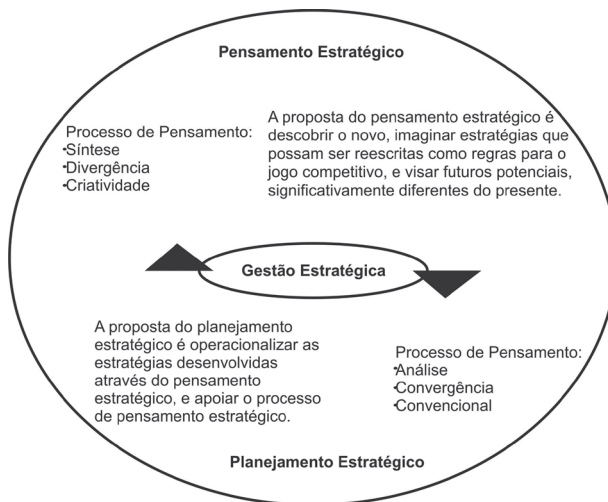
Pensamento Estratégico

Processo de Pensamento:
·Síntese
·Divergência
·Criatividade

A proposta do pensamento estratégico é descobrir o novo, imaginar estratégias que possam ser reescritas como regras para o jogo competitivo, e visar futuros potenciais, significativamente diferentes do presente.

Gestão Estratégica

A proposta do planejamento estratégico é operacionalizar as estratégias desenvolvidas através do pensamento estratégico, e apoiar o processo de pensamento estratégico.

Processo de Pensamento:
·Análise
·Convergência
·Convencional

Planejamento Estratégico